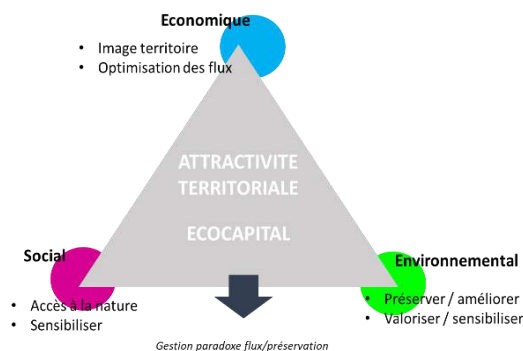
Economique
• Image territoire
• Optimisation des flux

ATTRACTIVITE TERRITORIALE

ECOCAPITAL

Social
• Accès à la nature
• Sensibiliser

Environnemental
• Préserver / améliorer
• Valoriser / sensibiliser

Gestion paradoxe flux/préservation